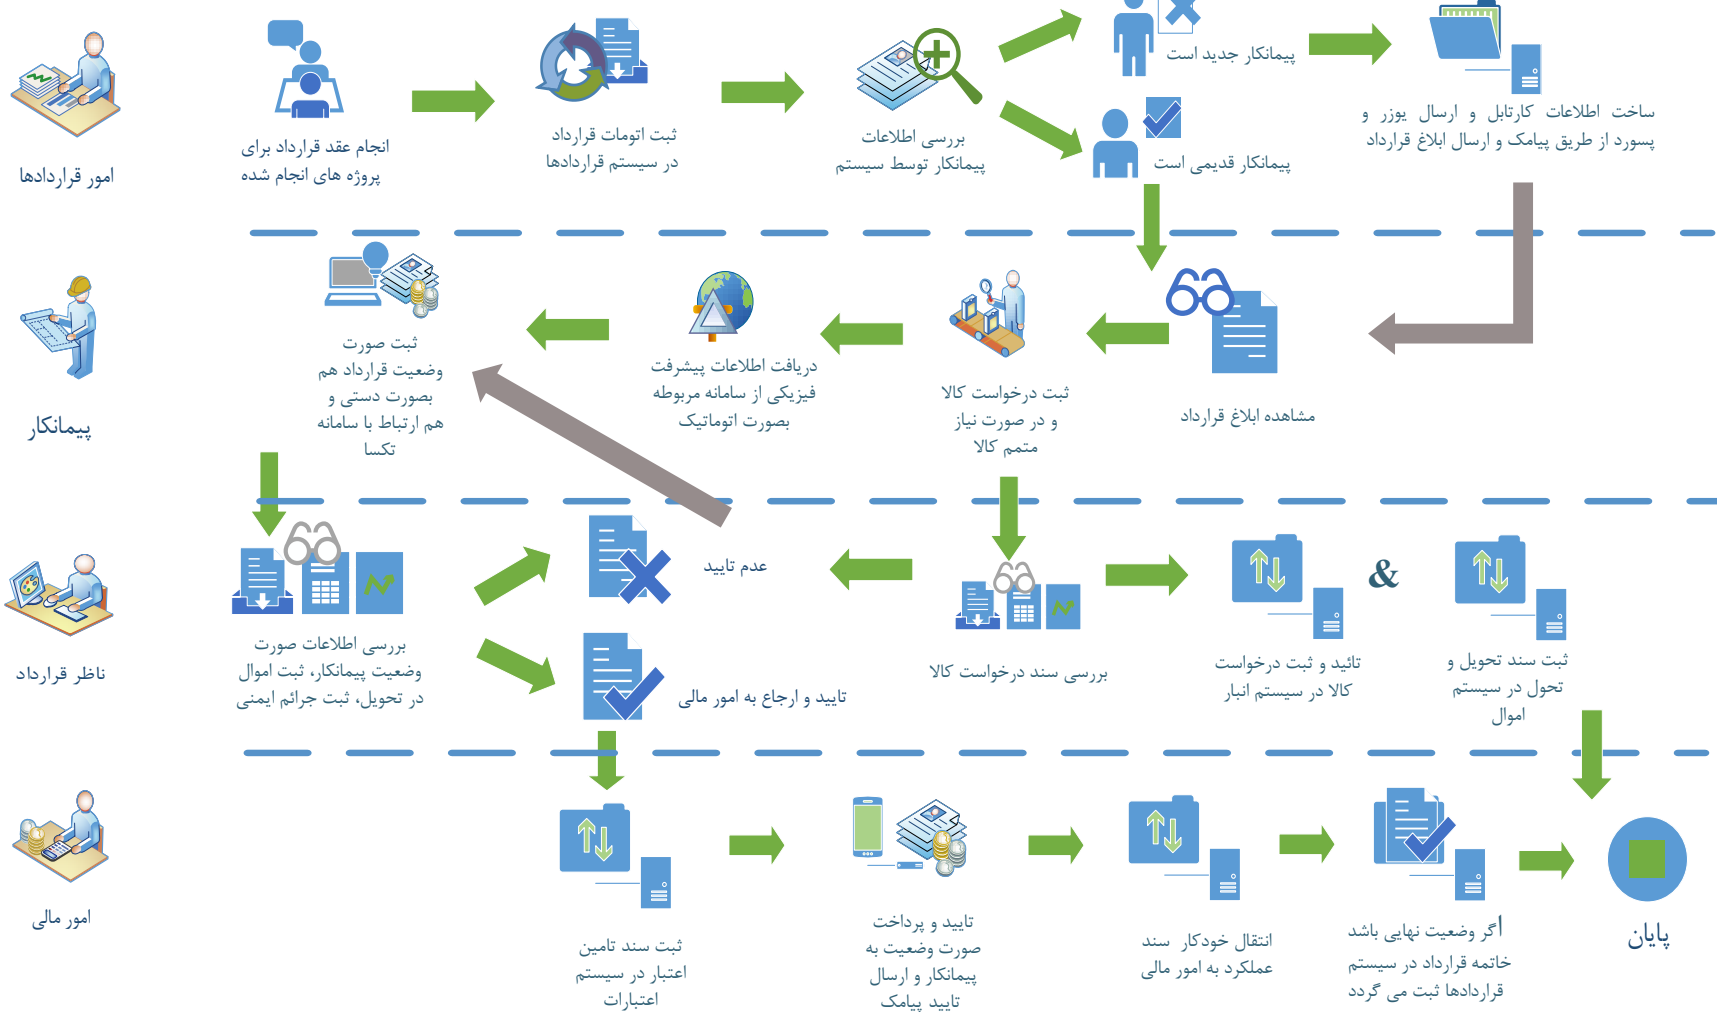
امور قراردادها

انجام عقد قرارداد برای پروژه های انجام شده

ثبت اتومات قرارداد در سیستم قراردادها

بررسی اطلاعات پیمانکار توسط سیستم

پیمانکار جدید است

پیمانکار قدیمی است

ساخت اطلاعات کارتابل و ارسال یوزر و پسورد از طریق پیامک و ارسال ابلاغ قرارداد

پیمانکار

ثبت صورت وضعیت قرارداد هم بصورت دستی و هم ارتباط با سامانه تکسا

دریافت اطلاعات پیشرفت فیزیکی از سامانه مربوطه بصورت اتوماتیک

ثبت درخواست کالا و در صورت نیاز متمم کالا

مشاهده ابلاغ قرارداد

ناظر قرارداد

بررسی اطلاعات صورت وضعیت پیمانکار، ثبت اموال در تحویل، ثبت جرائم ایمنی

عدم تایید

تایید و ارجاع به امور مالی

بررسی سند درخواست کالا

تائید و ثبت درخواست کالا در سیستم انبار

&

ثبت سند تحویل و تحول در سیستم اموال

امور مالی

ثبت سند تامین اعتبار در سیستم اعتبارات

تایید و پرداخت صورت وضعیت به پیمانکار و ارسال تایید پیامک

انتقال خودکار سند عملکرد به امور مالی

اگر وضعیت نهایی باشد خاتمه قرارداد در سیستم قراردادها ثبت می گردد

پایان